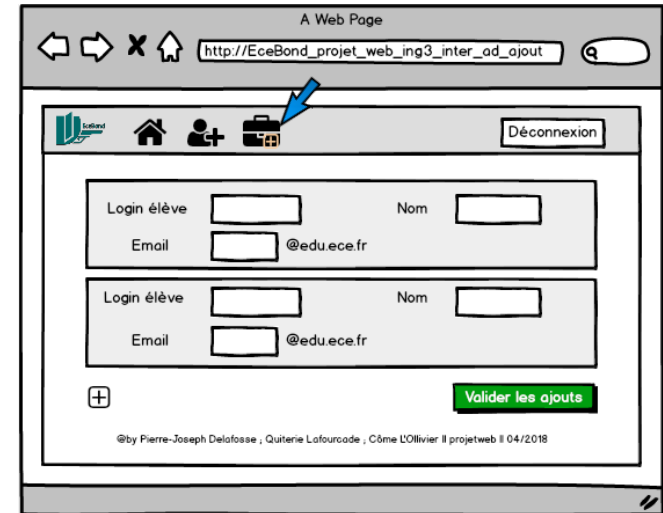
A Web Page

http://EceBond_projet_web_ing3_inter_ad_ajout

Déconnexion

Login élève

Nom

Email

@edu.ece.fr

Login élève

Nom

Email

@edu.ece.fr

Valider les ajouts

@by Pierre-Joseph Delafosse ; Quiterie Lafourcade ; Côme L'Ollivier || projetweb || 04/2018